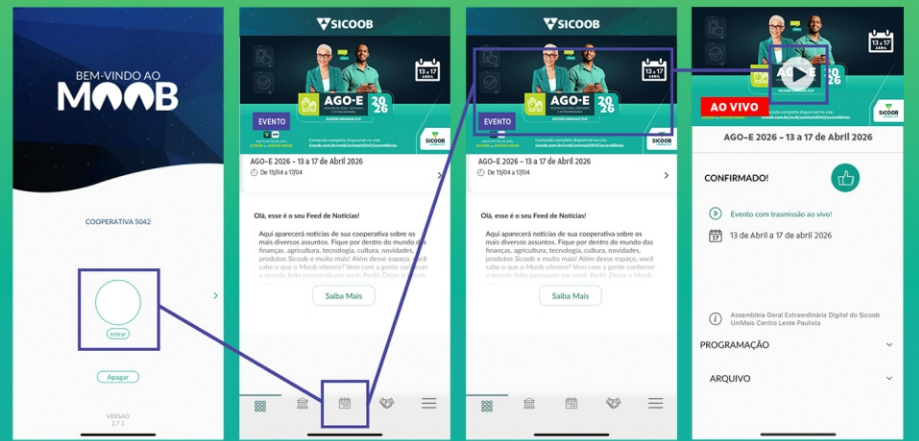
BEM-VINDO AO
MOOB

COOPERATIVA 5042

entrar

Apagar

VERSÃO
2.7.1

SICOOB

AGO-E 2026

13 a 17 ABRIL

EVENTO

SICOOB

AGO-E 2026 – 13 a 17 de Abril 2026

De 13/04 a 17/04

Olá, esse é o seu Feed de Notícias!

Aqui aparecerá notícias de sua cooperativa sobre os mais diversos assuntos. Fique por dentro do mundo das finanças, agricultura, tecnologia, cultura, novidades, produtos Sicoob e muito mais! Além desse espaço, você sabe o que o Moob oferece? Vem com a gente conhecer

Saiba Mais

SICOOB

AGO-E 2026

13 a 17 ABRIL

EVENTO

SICOOB

AGO-E 2026 – 13 a 17 de Abril 2026

De 13/04 a 17/04

Olá, esse é o seu Feed de Notícias!

Aqui aparecerá notícias de sua cooperativa sobre os mais diversos assuntos. Fique por dentro do mundo das finanças, agricultura, tecnologia, cultura, novidades, produtos Sicoob e muito mais! Além desse espaço, você sabe o que o Moob oferece? Vem com a gente conhecer

Saiba Mais

13 a 17 ABRIL

AO VIVO

SICOOB

AGO-E 2026 – 13 a 17 de Abril 2026

CONFIRMADO!

Evento com trasmissão ao vivo!

13 de Abril a 17 de abril 2026

Assembleia Geral Extraordinária Digital do Sicoob UniMais Centro Leste Paulista

PROGRAMAÇÃO

ARQUIVO